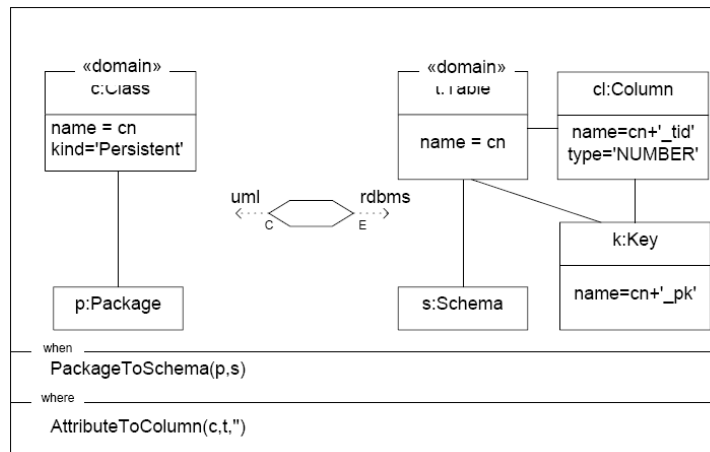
«domain»
c:Class

name = cn
kind='Persistent'

p:Package

uml
C
E
rdbms

«domain»
t:Table

name = cn

cl:Column

name=cn+'_tid'
type='NUMBER'

k:Key

name=cn+'_pk'

s:Schema

when
PackageToSchema(p,s)

where
AttributeToColumn(c,t,'')